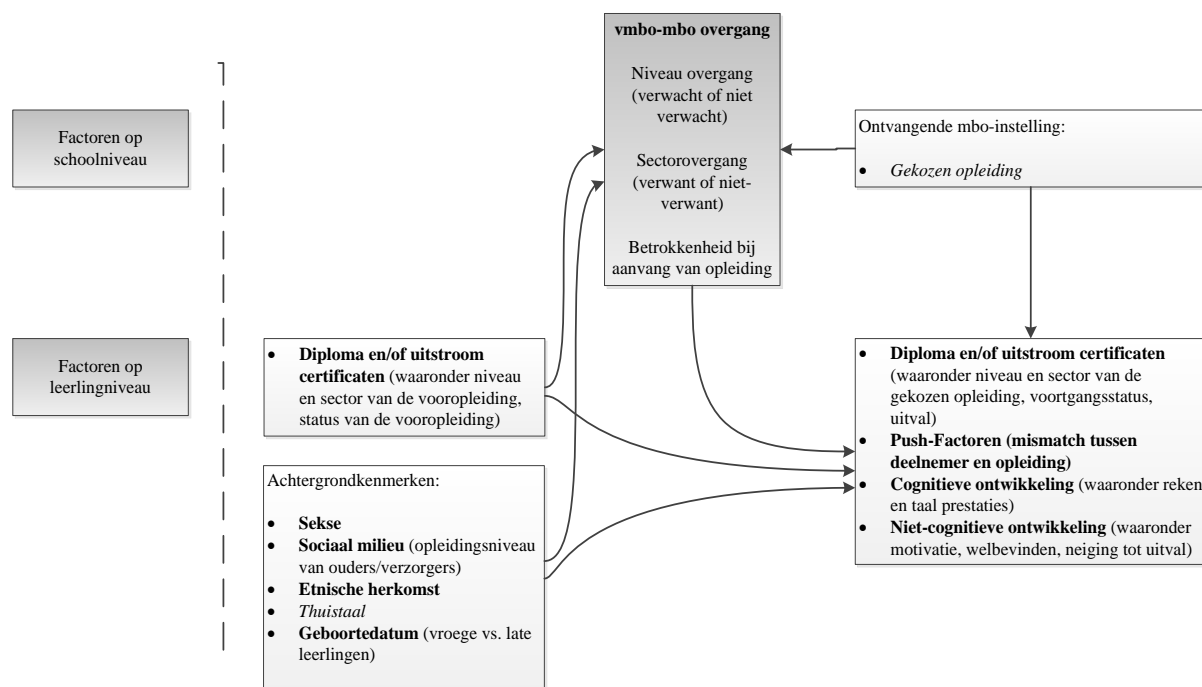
Factoren op schoolniveau

Factoren op leerlingniveau

vmbo-mbo overgang

Niveau overgang (verwacht of niet verwacht)

Sectorovergang (verwant of niet-verwant)

Betrokkenheid bij aanvang van opleiding

Ontvangende mbo-instelling:

- Gekozen opleiding

- **Diploma en/of uitstroom certificaten** (waaronder niveau en sector van de vooropleiding, status van de vooropleiding)

Achtergrondkenmerken:

- **Sekse**
- **Sociaal milieu** (opleidingsniveau van ouders/verzorgers)
- **Etnische herkomst**
- *Thuistaal*
- **Geboortedatum** (vroege vs. late leerlingen)

- **Diploma en/of uitstroom certificaten** (waaronder niveau en sector van de gekozen opleiding, voortgangsstatus, uitval)
- **Push-Factoren (mismatch tussen deelnemer en opleiding)**
- **Cognitieve ontwikkeling** (waaronder reken en taal prestaties)
- **Niet-cognitieve ontwikkeling** (waaronder motivatie, welbevinden, neiging tot uitval)